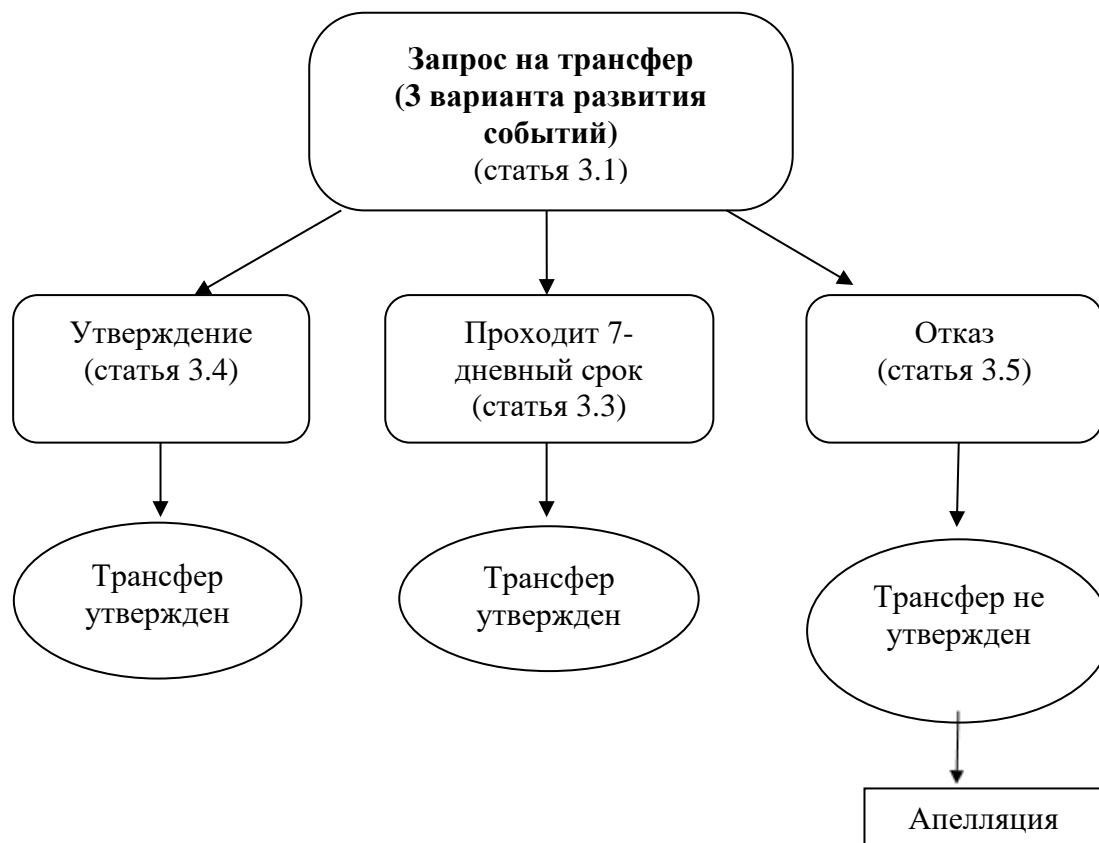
**Запрос на трансфер (3 варианта развития событий)**
(статья 3.1)

Утверждение
(статья 3.4)

Проходит 7-дневный срок
(статья 3.3)

Отказ
(статья 3.5)

Трансфер утвержден

Трансфер утвержден

Трансфер не утвержден

Апелляция